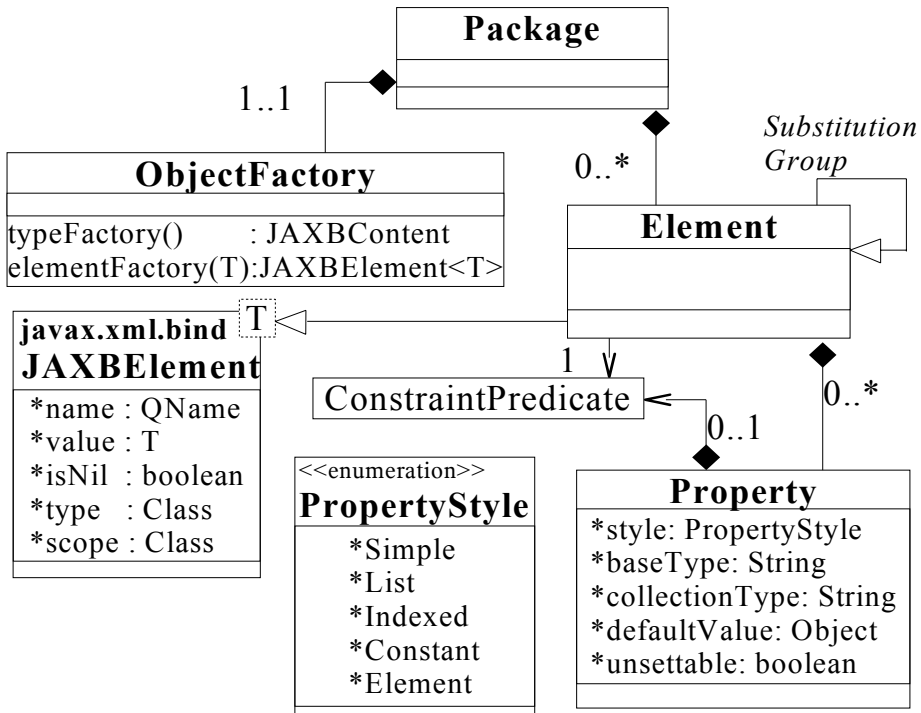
Package

1..1

ObjectFactory

typeFactory() : JAXBContent
elementFactory(T):JAXBElement<T>

0..*

Substitution Group

Element

javax.xml.bind
JAXBElement

T

*name : QName
*value : T
*isNil : boolean
*type : Class
*scope : Class

1

ConstraintPredicate

0..1

0..*

<<enumeration>>
PropertyStyle

*Simple
*List
*Indexed
*Constant
*Element

Property

*style: PropertyStyle
*baseType: String
*collectionType: String
*defaultValue: Object
*unsettable: boolean